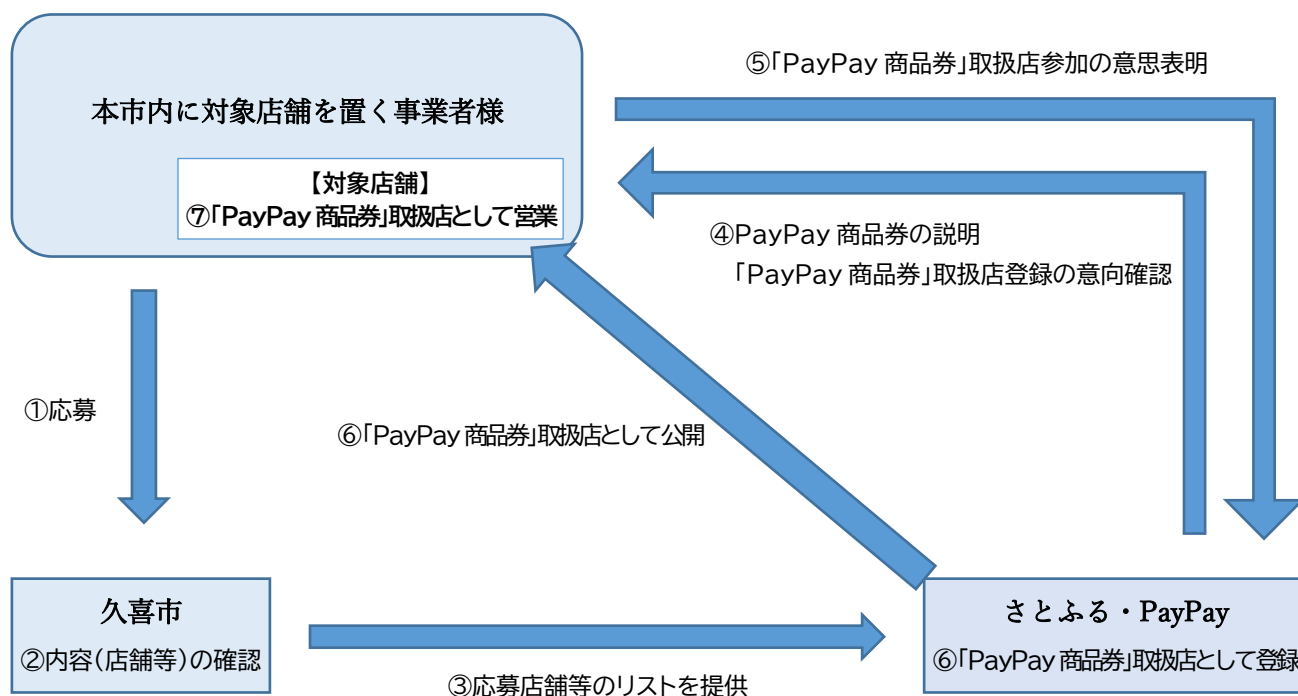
本市内に対象店舗を置く事業者様

【対象店舗】
⑦「PayPay 商品券」取扱店として営業

⑤「PayPay 商品券」取扱店参加の意思表明

④PayPay 商品券の説明
「PayPay 商品券」取扱店登録の意向確認

①応募

⑥「PayPay 商品券」取扱店として公開

久喜市
②内容（店舗等）の確認

③応募店舗等のリストを提供

さとふる・PayPay
⑥「PayPay 商品券」取扱店として登録